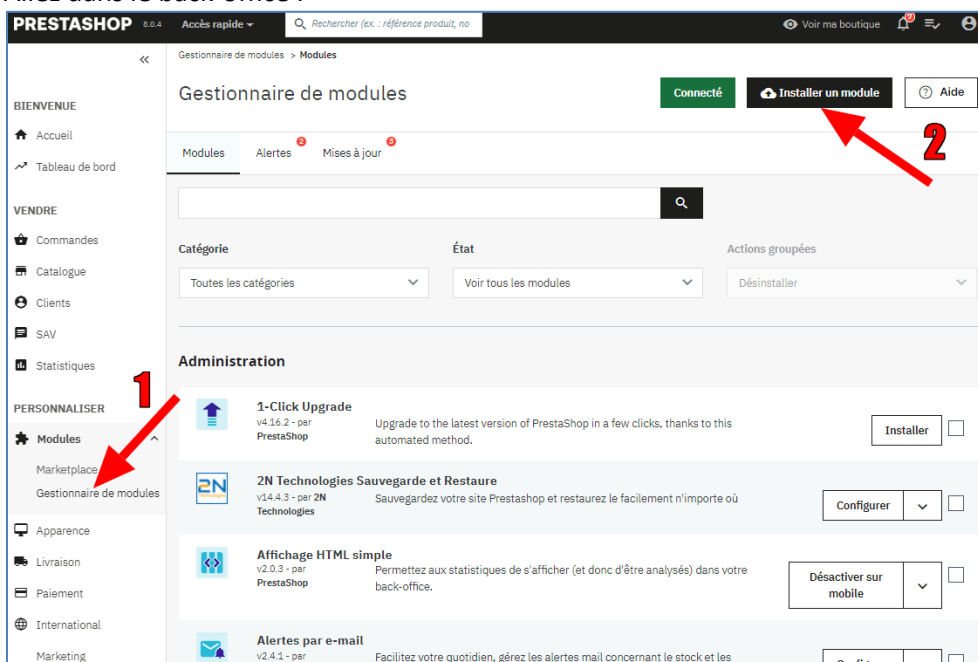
PRESTASHOP 8.0.4 Accès rapide Rechercher (ex. : référence produit, no Voir ma boutique

«

BIENVENUE
Accueil
Tableau de bord

VENDRE
Commandes
Catalogue
Clients
SAV
Statistiques

PERSONNALISER
Modules
Marketplace
Gestionnaire de modules
Apparence
Livraison
Paiement
International
Marketing

Gestionnaire de modules > Modules

Gestionnaire de modules

Connecté
Installer un module
Aide

Modules
Alertes 2
Mises à jour 3

Catégorie
Toutes les catégories
État
Voir tous les modules
Actions groupées
Désinstaller

Administration

1-Click Upgrade
v4.16.2 - par PrestaShop
Upgrade to the latest version of PrestaShop in a few clicks, thanks to this automated method.
Installer

2N Technologies Sauvegarde et Restaure
v14.4.3 - par 2N Technologies
Sauvegardez votre site Prestashop et restaurez le facilement n'importe où
Configurer

Affichage HTML simple
v2.0.3 - par PrestaShop
Permettez aux statistiques de s'afficher (et donc d'être analysés) dans votre back-office.
Désactiver sur mobile

Alertes par e-mail
v2.4.1 - par
Facilitez votre quotidien, gérez les alertes mail concernant le stock et les

1
2